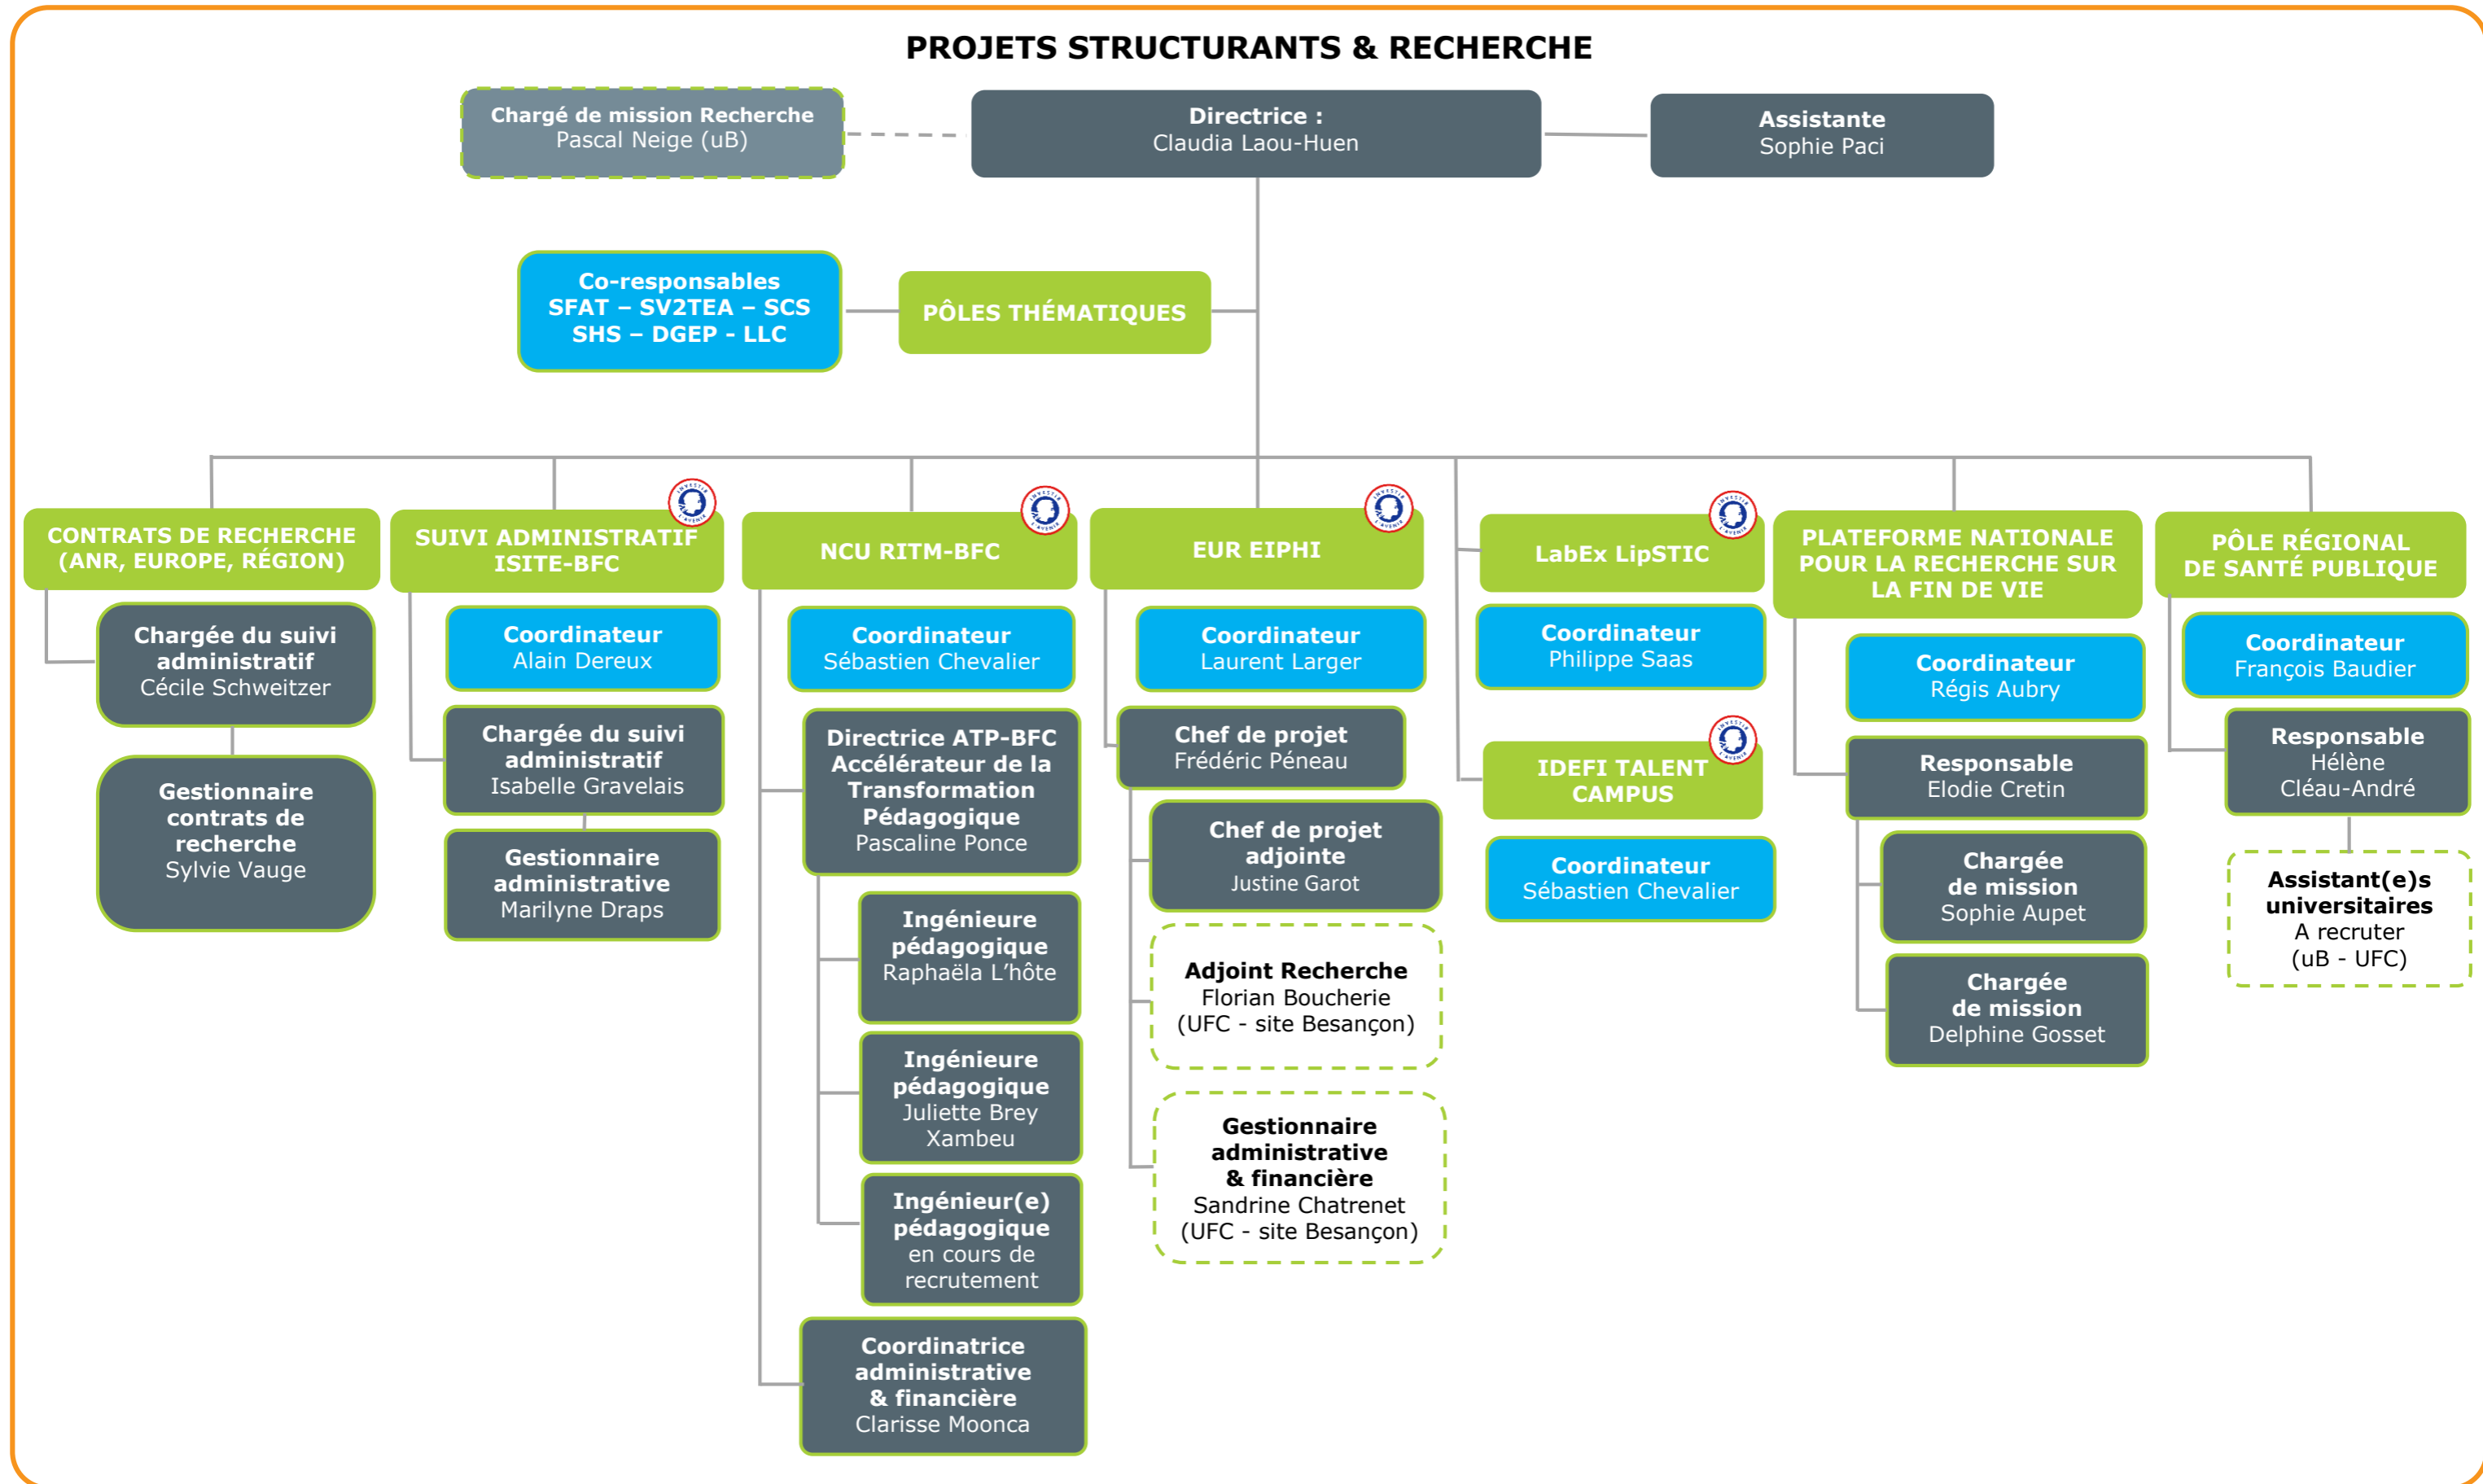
PROJETS STRUCTURANTS & RECHERCHE

Chargé de mission Recherche
Pascal Neige (uB)

Directrice :
Claudia Laou-Huen

Assistante
Sophie Paci

Co-responsables
SFAT – SV2TEA – SCS
SHS – DGEP - LLC

PÔLES THÉMATIQUES

CONTRATS DE RECHERCHE (ANR, EUROPE, RÉGION)

Chargée du suivi administratif
Cécile Schweitzer

Gestionnaire contrats de recherche
Sylvie Vauge

SUIVI ADMINISTRATIF ISITE-BFC

Coordinateur
Alain Dereux

Chargée du suivi administratif
Isabelle Gravelais

Gestionnaire administrative
Marilyne Draps

NCU RITM-BFC

Coordinateur
Sébastien Chevalier

Directrice ATP-BFC Accélérateur de la Transformation Pédagogique
Pascaline Ponce

Ingénieure pédagogique
Raphaëla L'hôte

Ingénieure pédagogique
Juliette Brey Xambeu

Ingénieur(e) pédagogique
en cours de recrutement

Coordinatrice administrative & financière
Clarisse Moonca

EUR EIPHI

Coordinateur
Laurent Larger

Chef de projet
Frédéric Péneau

Chef de projet adjointe
Justine Garot

Adjoint Recherche
Florian Boucherie
(UFC - site Besançon)

Gestionnaire administrative & financière
Sandrine Chatrenet
(UFC - site Besançon)

LabEx LipSTIC

Coordinateur
Philippe Saas

IDEFI TALENT CAMPUS

Coordinateur
Sébastien Chevalier

PLATEFORME NATIONALE POUR LA RECHERCHE SUR LA FIN DE VIE

Coordinateur
Régis Aubry

Responsable
Elodie Cretin

Chargée de mission
Sophie Aupet

Chargée de mission
Delphine Gosset

PÔLE RÉGIONAL DE SANTÉ PUBLIQUE

Coordinateur
François Baudier

Responsable
Hélène Cléau-André

Assistant(e)s universitaires
A recruter
(uB - UFC)